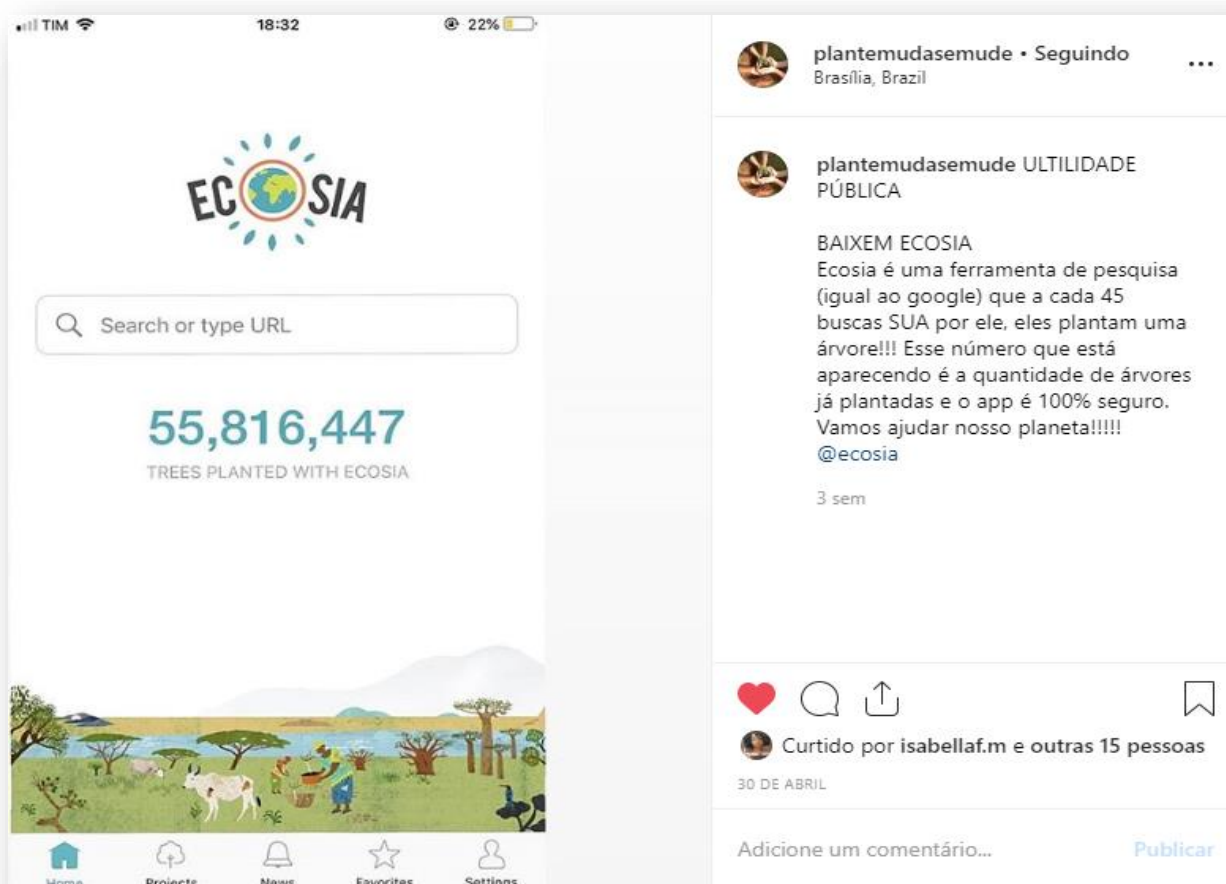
TIM 18:32 22%

ECOSIA

Search or type URL

55,816,447

TREES PLANTED WITH ECOSIA

Home Projects News Favorites Settings

plantemudasemude • Seguindo
Brasília, Brazil

plantemudasemude ULTILIDADE PÚBLICA

BAIXEM ECOSIA
Ecosia é uma ferramenta de pesquisa (igual ao google) que a cada 45 buscas SUA por ele, eles plantam uma árvore!!! Esse número que está aparecendo é a quantidade de árvores já plantadas e o app é 100% seguro. Vamos ajudar nosso planeta!!!!!
@ecosia

3 sem

Curtido por isabellaf.m e outras 15 pessoas

30 DE ABRIL

Adicione um comentário...

Publicar